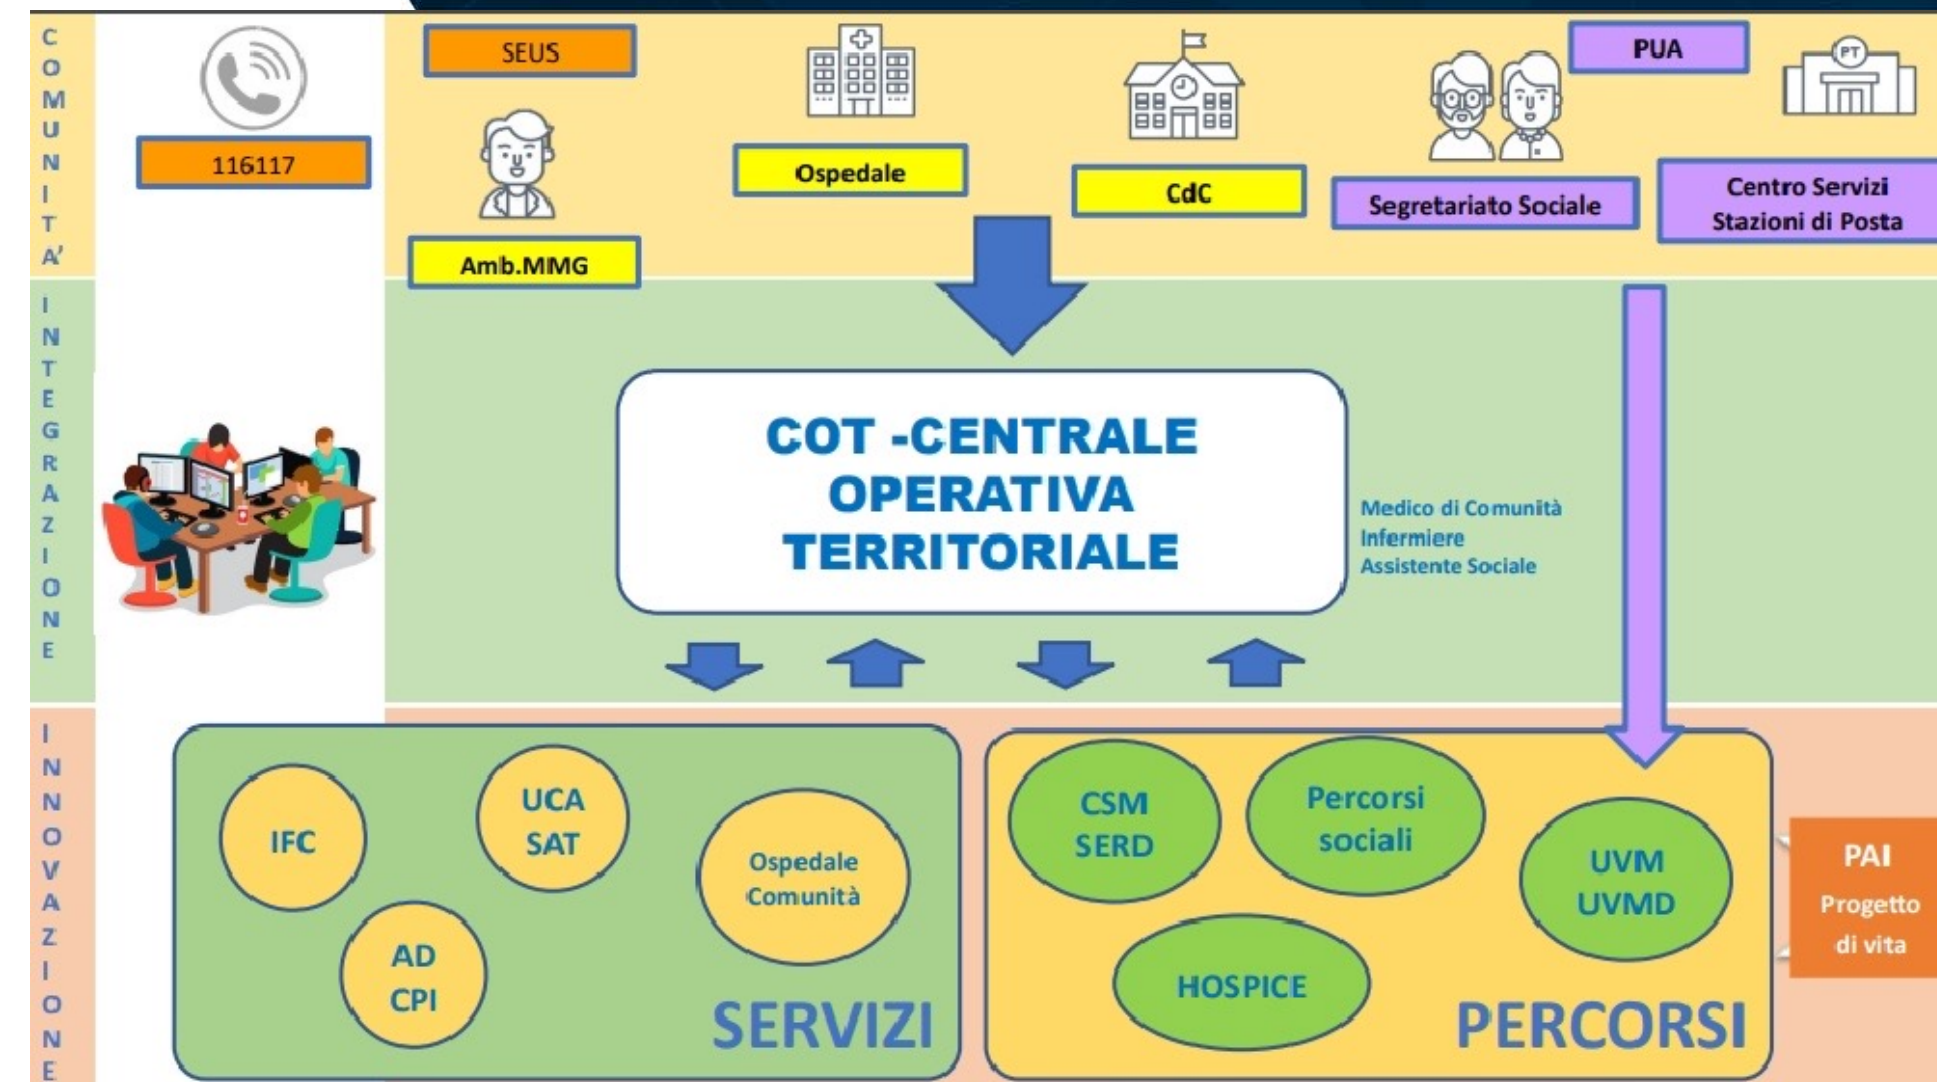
COMUNITA'

116117

SEUS

Amb.MMG

Ospedale

CdC

Segretariato Sociale

PUA

Centro Servizi Stazioni di Posta

INTEGRAZIONE

COT -CENTRALE OPERATIVA TERRITORIALE

Medico di Comunità
Infermiere
Assistente Sociale

INNOVAZIONE

IFC

UCA SAT

AD CPI

Ospedale Comunità

SERVIZI

CSM SERD

Percorsi sociali

UVM UVMD

HOSPICE

PERCORSI

PAI
Progetto di vita